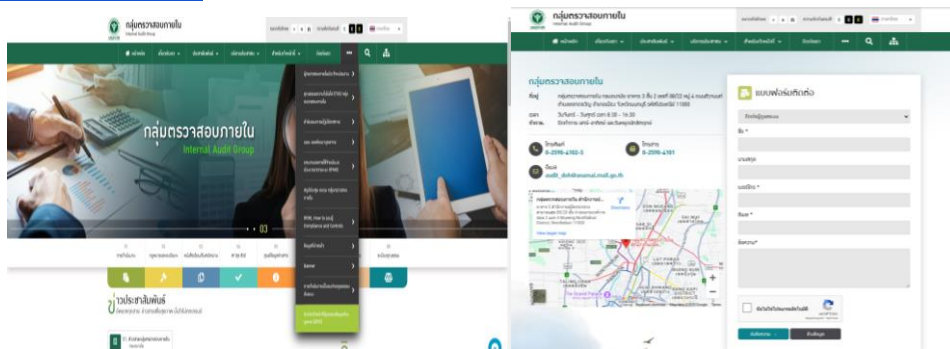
กลุ่มตรวจสอบภายใน
Internal Audit Group

หน้าหลัก

กลุ่มตรวจสอบภายใน
Internal Audit Group

ข่าวประชาสัมพันธ์

กลุ่มตรวจสอบภายใน

หน้าหลัก

กลุ่มตรวจสอบภายใน

0-2590-4101

audit_doh@anamai.mail.go.th

แบบฟอร์มติดต่อ

ชื่อ *

นามสกุล

เบอร์โทร *

อีเมล *

ข้อความ*

ฉันไม่ใช่โปรแกรมอัตโนมัติ

reCAPTCHA

ส่งข้อความ

ยกเลิก